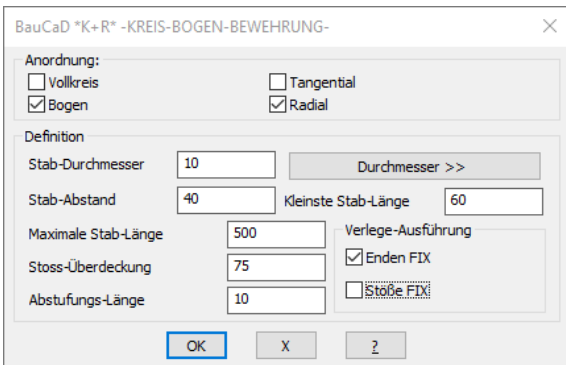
BauCaD *K+R* -KREIS-BOGEN-BEWEHRUNG-

Anordnung:

Vollkreis

Tangential

Bogen

Radial

Definition

Stab-Durchmesser 10

Durchmesser >>

Stab-Abstand 40

Kleinste Stab-Länge 60

Maximale Stab-Länge 500

Verlege-Ausführung

Stoss-Überdeckung 75

Enden FIX

Abstufungs-Länge 10

Stöße FIX

OK

X

?